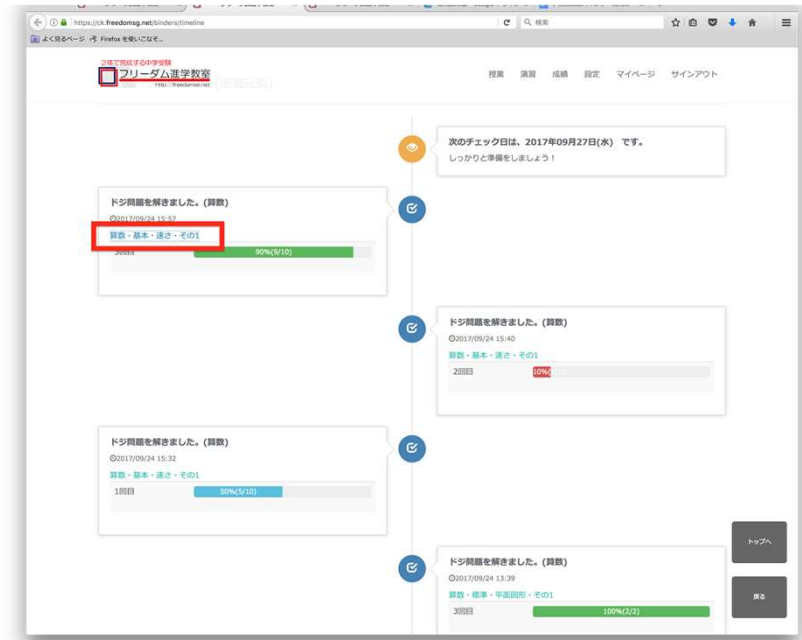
https://ck.freedomsg.net/binders/timeline
検索
よく見るページ Firefox を使いこなそ...

2年で完成する中学受験
フリーダム進学教室
http://freedomsg.net/

授業 演習 成績 設定 マイページ サインアウト

次のチェック日は、2017年09月27日(水) です。
しっかりと準備をしましょう！

ドジ問題を解きました。(算数)
2017/09/24 15:57
算数・基本・速さ・その1
3回目 90%(9/10)

ドジ問題を解きました。(算数)
2017/09/24 15:40
算数・基本・速さ・その1
2回目 10%([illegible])

ドジ問題を解きました。(算数)
2017/09/24 15:32
算数・基本・速さ・その1
1回目 50%(5/10)

ドジ問題を解きました。(算数)
2017/09/24 13:39
算数・標準・平面図形・その1
3回目 100%(2/2)

トップへ
戻る